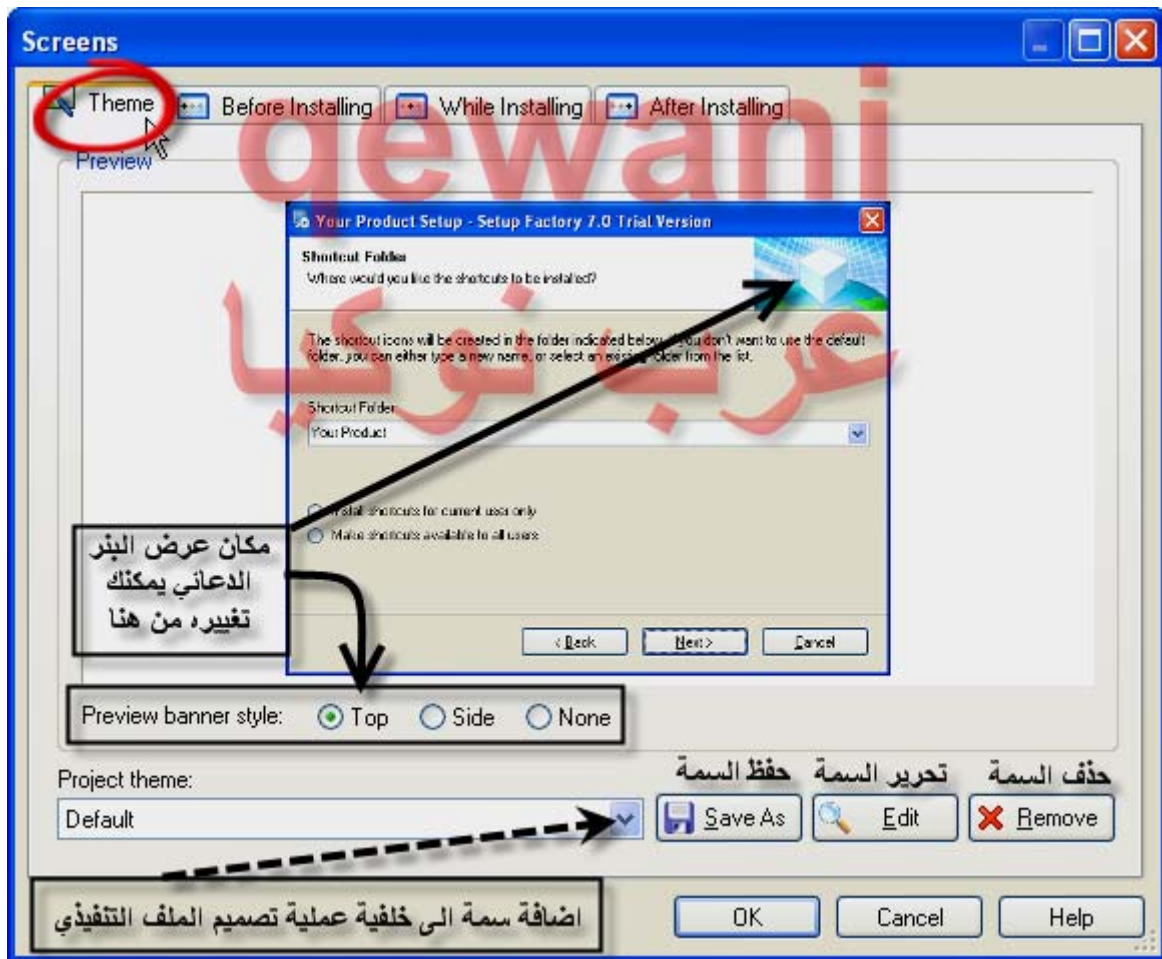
Screens

Theme | Before Installing | While Installing | After Installing

qewani

Preview

Your Product Setup - Setup Factory 7.0 Trial Version

Shortcut Folder
Where would you like the shortcuts to be installed?

عرب نوكيا

The shortcut icons will be created in the folder indicated below. If you don't want to use the default folder, you can either type a new name, or select an existing folder from the list.

Shortcut Folder
Your Product

Install shortcuts for current user only
Make shortcuts available to all users

مكان عرض البنر الدعائي يمكنك تغييره من هنا

< Back | Next > | Cancel

Preview banner style: Top Side None

Project theme:
Default

حفظ السمة تحرير السمة حذف السمة

Save As | Edit | Remove

اضافة سمة الى خلفية عملية تصميم الملف التنفيذي

OK | Cancel | Help